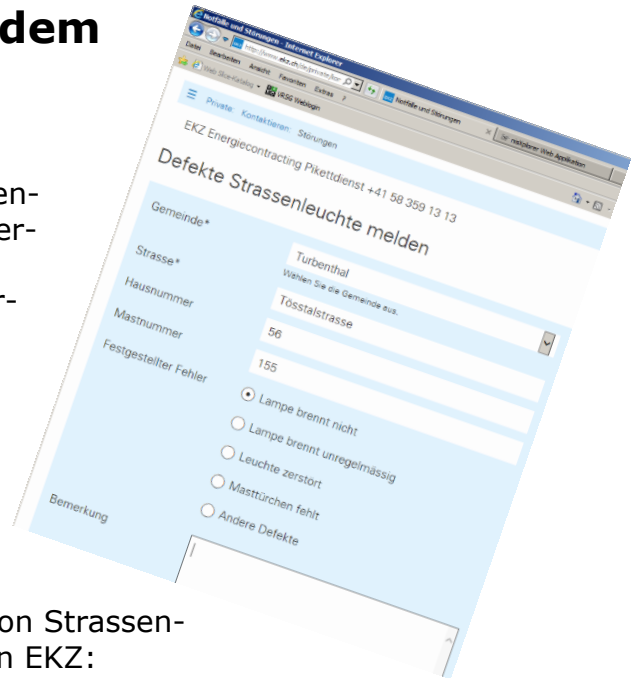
dem

en-
er-

r-

on Strassen-
n EKZ:

Notfälle und Störungen - Internet Explorer
http://www.ekz.ch/de/private/stor
Notfälle und Störungen
Datei Bearbeiten Ansicht Favoriten Extras ?
Web Slice-Katalog iRSS Weblogin
Private Kontaktieren Störungen
EKZ Energiecontracting Pikettdienst +41 58 359 13 13
Defekte Strassenleuchte melden
Gemeinde*
Turbenthal
Wählen Sie die Gemeinde aus.
Strasse*
Tösstalstrasse
Hausnummer
56
Mastnummer
155
Festgestellter Fehler
Lampe brennt nicht
Lampe brennt unregelmässig
Leuchte zerstört
Masttürchen fehlt
Andere Defekte
Bemerkung